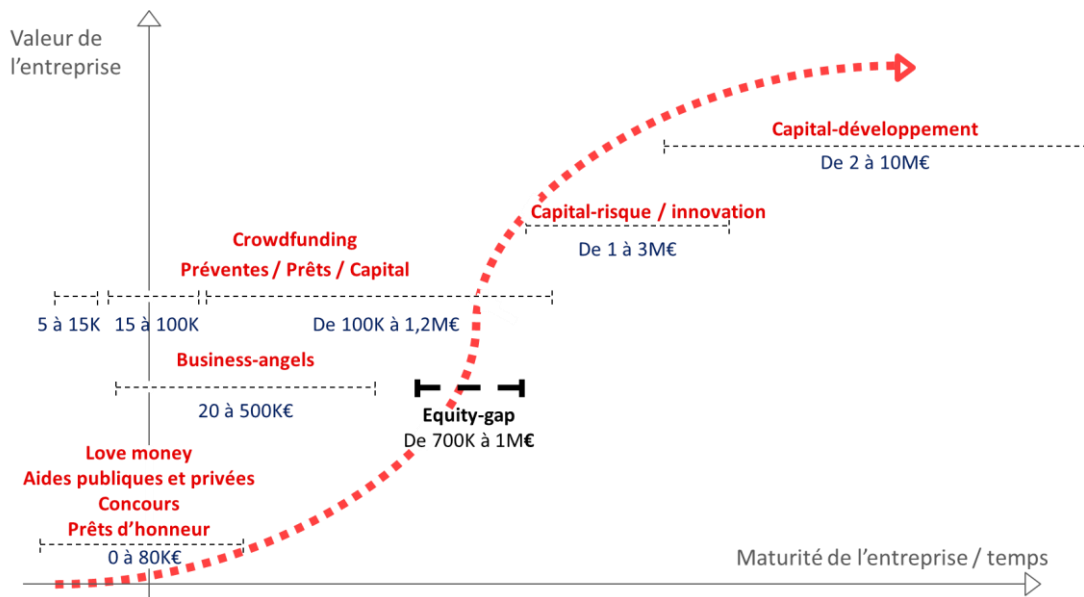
Valeur de l'entreprise

Capital-développement

De 2 à 10M€

Capital-risque / innovation

De 1 à 3M€

Crowdfunding

Préventes / Prêts / Capital

5 à 15K

15 à 100K

De 100K à 1,2M€

Business-angels

20 à 500K€

Equity-gap

De 700K à 1M€

Love money

Aides publiques et privées

Concours

Prêts d'honneur

0 à 80K€

Maturité de l'entreprise / temps